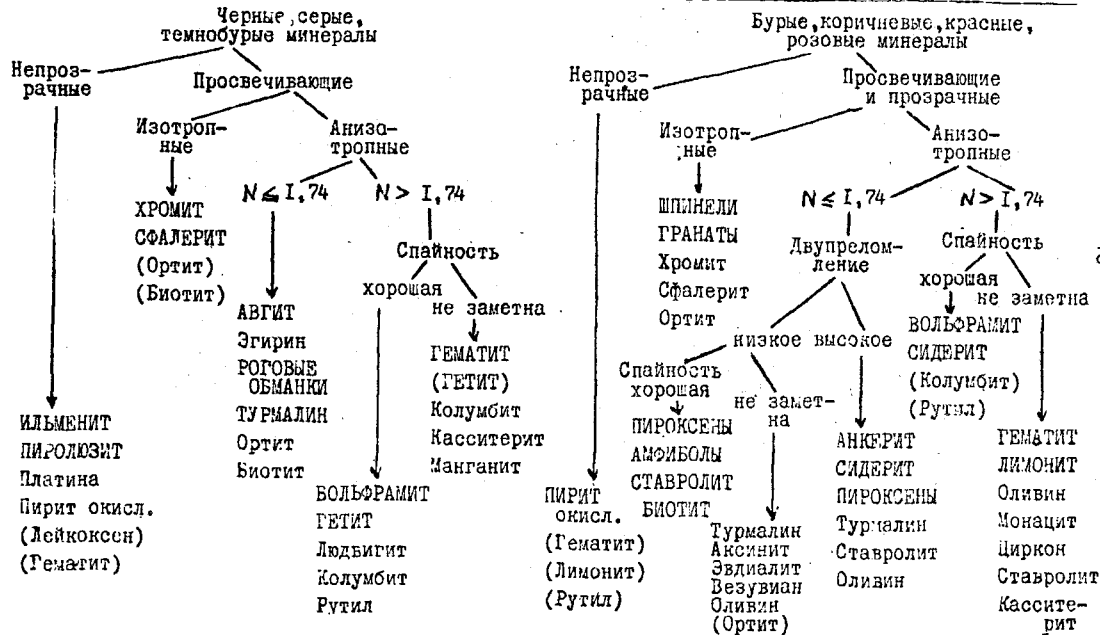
Черные, серые, темнобурые минералы

Непрозрачные

ИЛЬМЕНИТ
ПИРОЛЮЗИТ
Платина
Пирит окисл.
(Лейкоксен)
(Гематит)

Просвечивающие

Изотропные

ХРОМИТ
СФАЛЕРИТ
(Ортит)
(Биотит)

Анизотропные

$N \leq 1,74$

АВГИТ
Эгирин
РОГОВЫЕ ОБМАНКИ
ТУРМАЛИН
Ортит
Биотит

$N > 1,74$

Спайность

хорошая

ВОЛЬФРАМИТ
ГЕТИТ
Людвигит
Колумбит
Рутил

не заметна

ГЕМАТИТ
(ГЕТИТ)
Колумбит
Касситерит
Манганит

Бурые, коричневые, красные, розовые минералы

Непрозрачные

ПИРИТ окисл.
(Гематит)
(Лимонит)
(Рутил)

Просвечивающие и прозрачные

Изотропные

ШПИНЕЛИ
ГРАНАТЫ
Хромит
Сфалерит
Ортит

Анизотропные

$N \leq 1,74$

Двупреломление

низкое

Спайность хорошая

ПИРОКСЕНЫ
АМФИБОЛЫ
СТАВРОЛИТ
БИОТИТ

не заметна

Турмалин
Аксинит
Эвдиалит
Везувиан
Оливин
(Ортит)

высокое

АНКЕРИТ
СИДЕРИТ
ПИРОКСЕНЫ
Турмалин
Ставролит
Оливин

$N > 1,74$

Спайность

хорошая

ВОЛЬФРАМИТ
СИДЕРИТ
(Колумбит)
(Рутил)

не заметна

ГЕМАТИТ
ЛИМОНИТ
Оливин
Монацит
Циркон
Ставролит
Касситерит